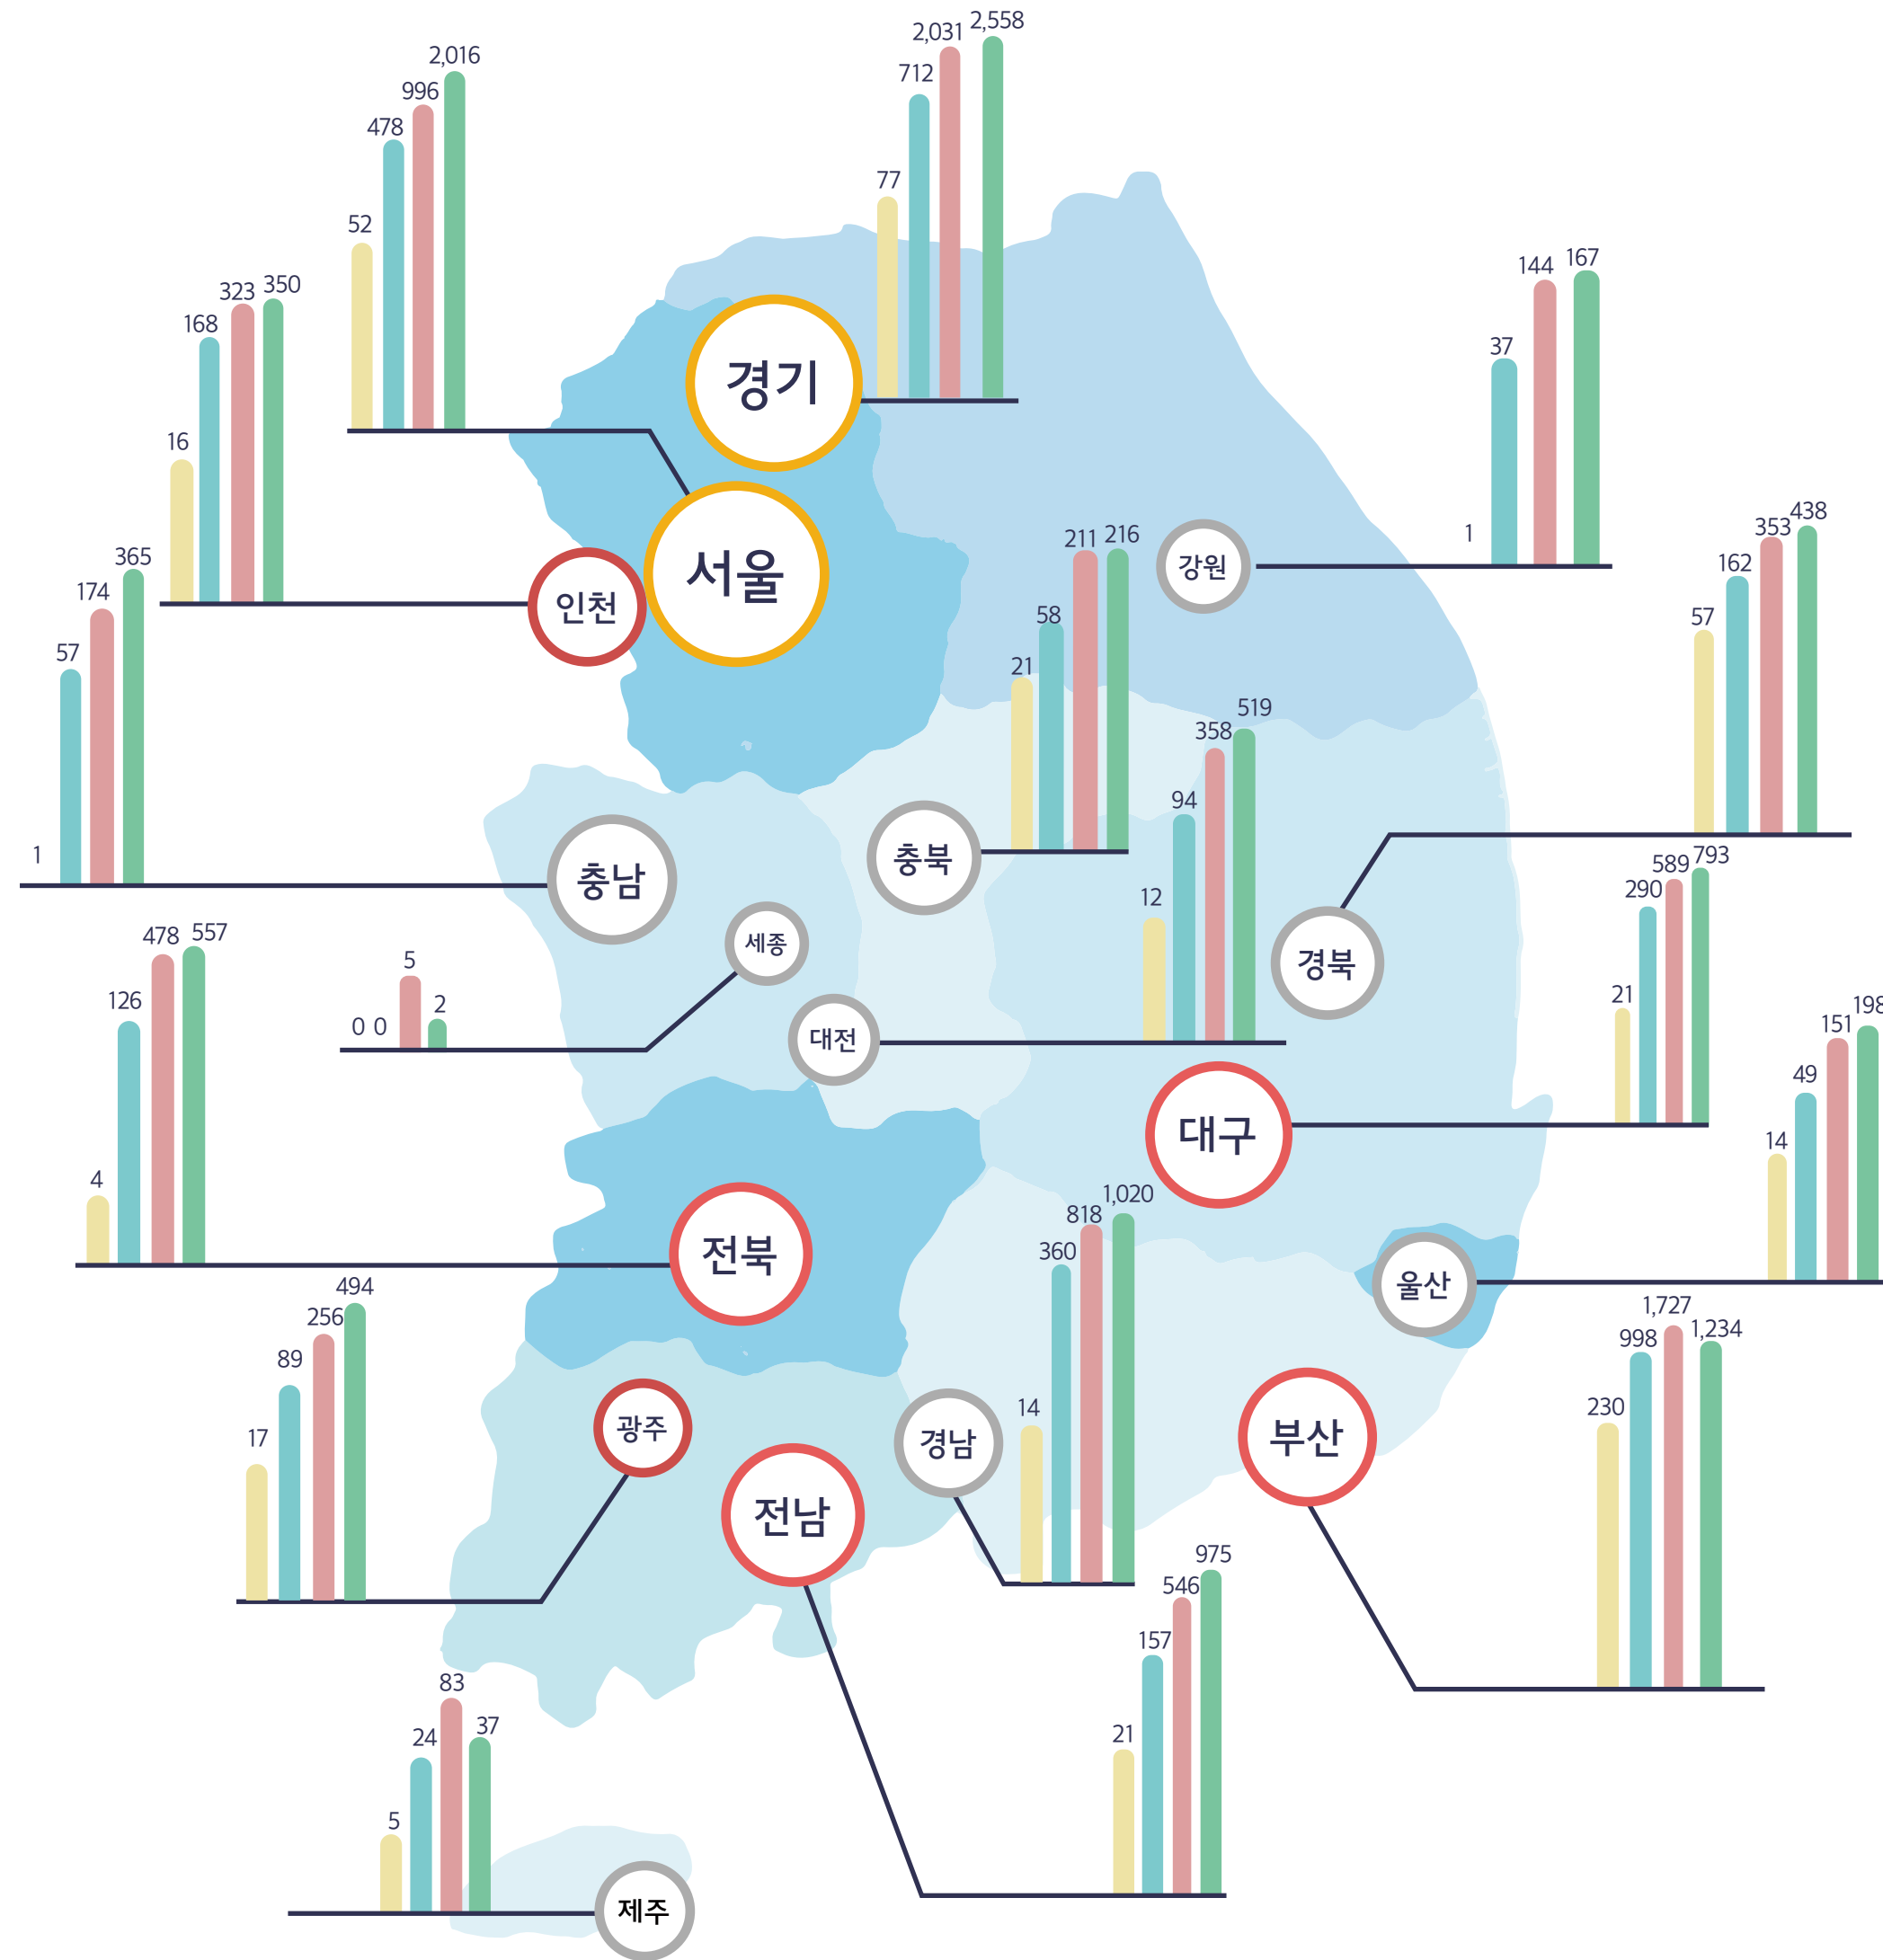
52 478 996 2,016
서울

77 712 2,031 2,558
경기

16 168 323 350
인천

1 37 144 167
강원

1 57 174 365
충남

21 58 211 216
충북

57 162 353 438
경북

0 0 5 2
세종

12 94 358 519
대전

21 290 589 793
대구

4 126 478 557
전북

14 49 151 198
울산

17 89 256 494
광주

14 360 818 1,020
경남

230 998 1,727 1,234
부산

21 157 546 975
전남

5 24 83 37
제주